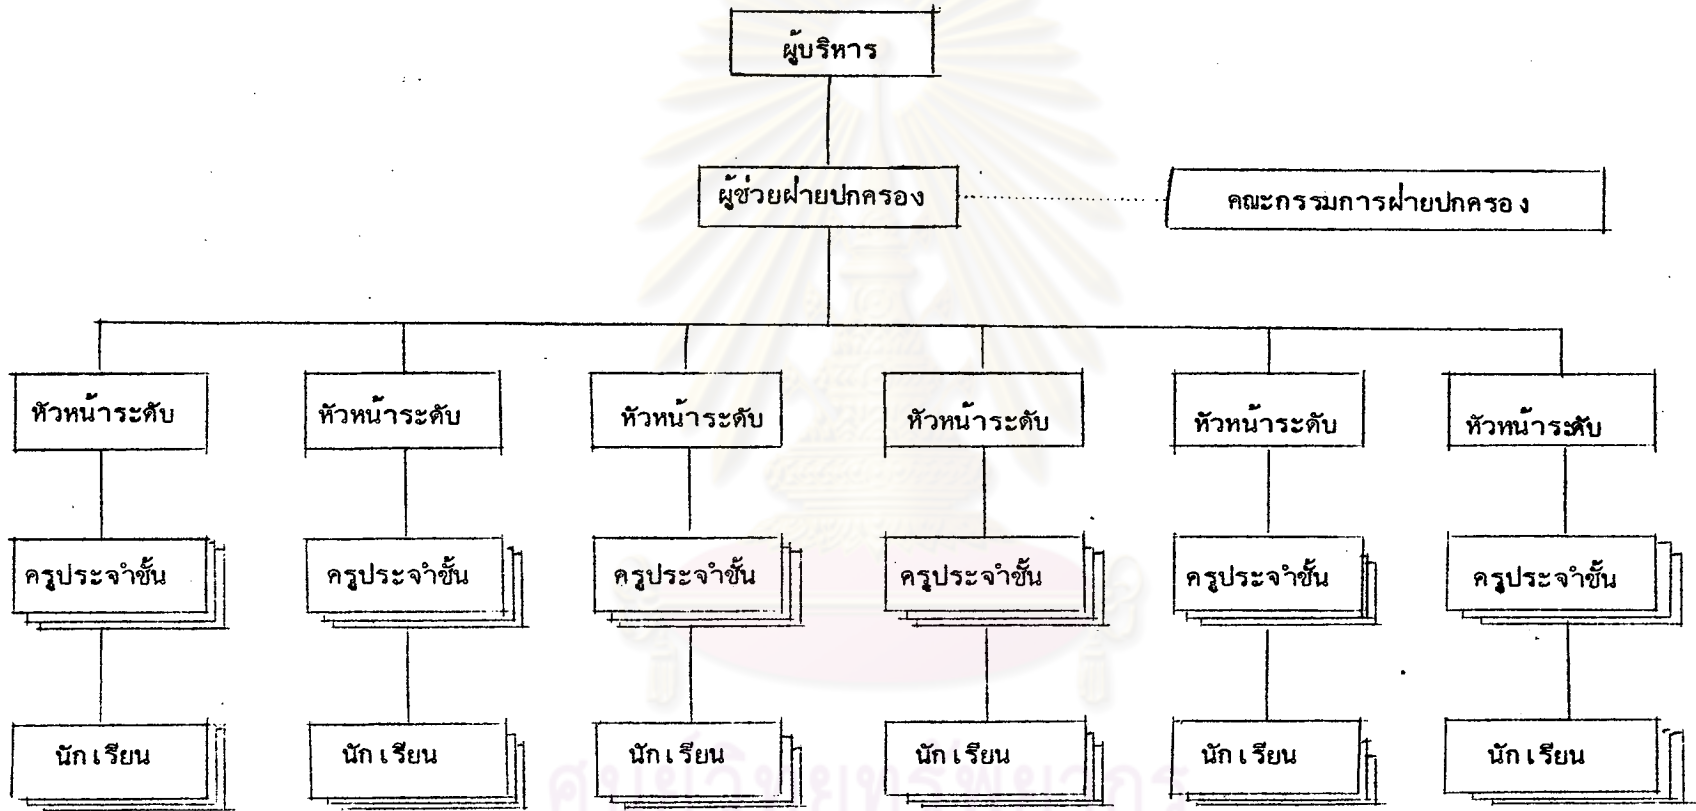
ผู้บริหาร

ผู้ช่วยฝ่ายปกครอง

คณะกรรมการฝ่ายปกครอง

หัวหน้าระดับ

หัวหน้าระดับ

หัวหน้าระดับ

หัวหน้าระดับ

หัวหน้าระดับ

หัวหน้าระดับ

ครูประจำชั้น

ครูประจำชั้น

ครูประจำชั้น

ครูประจำชั้น

ครูประจำชั้น

ครูประจำชั้น

นักเรียน

นักเรียน

นักเรียน

นักเรียน

นักเรียน

นักเรียน